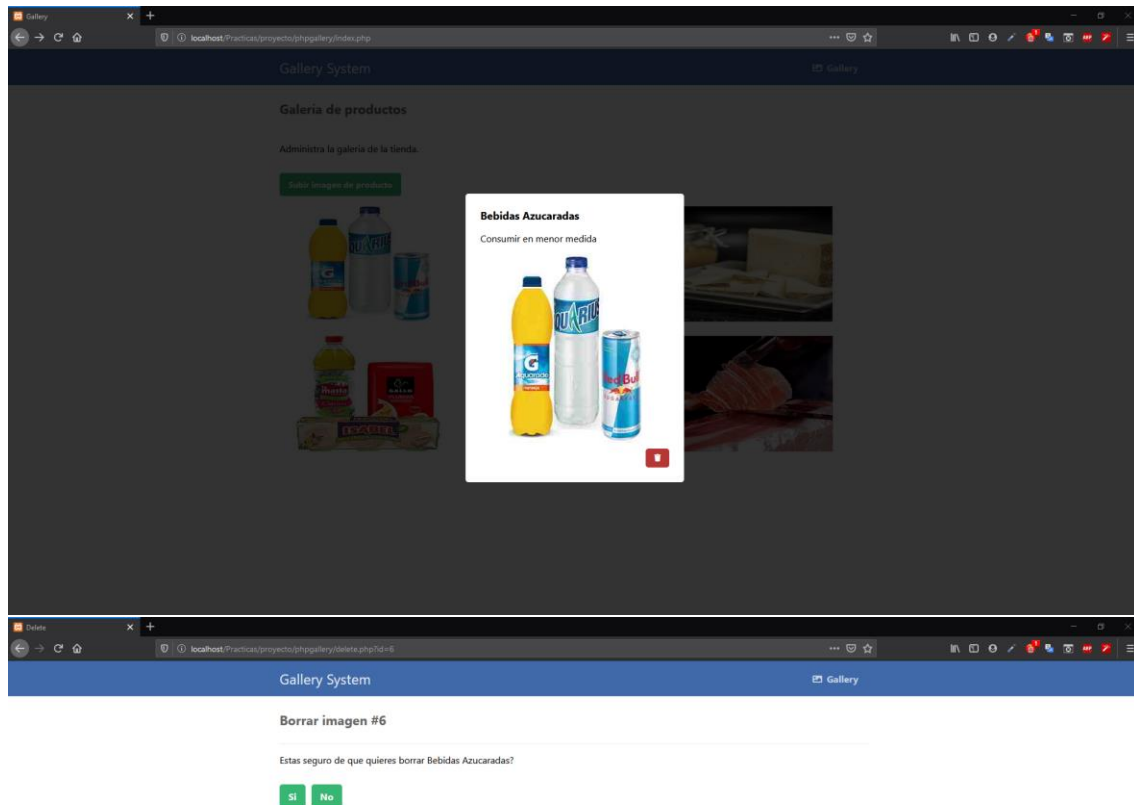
Gallery

localhost/Practicas/proyecto/phpgallery/index.php

Gallery System

Gallery

Galeria de productos

Administra la galeria de la tienda.

Subir imagen de producto

Bebidas Azucaradas

Consumir en menor medida

Delete

localhost/Practicas/proyecto/phpgallery/delete.php?id=6

Gallery System

Gallery

Borrar imagen #6

Estas seguro de que quieres borrar Bebidas Azucaradas?

Si No